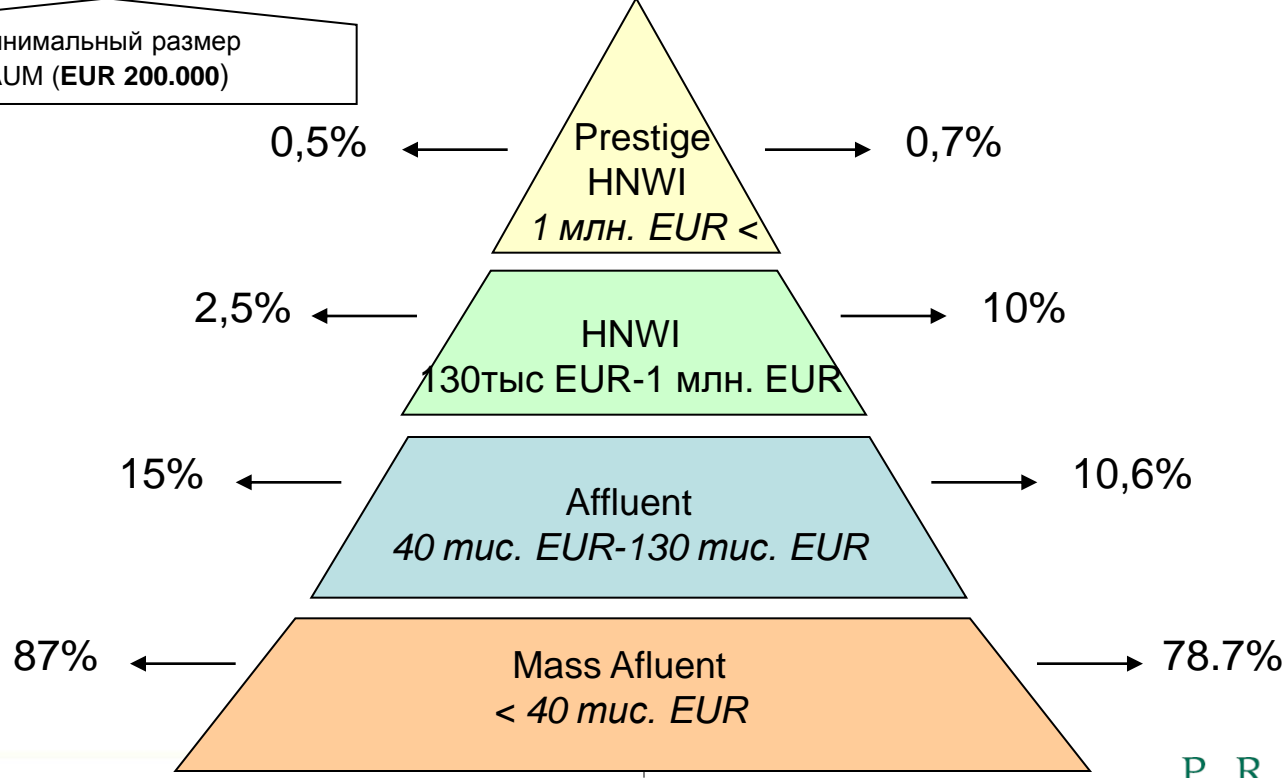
нимальный размер
AUM (**EUR 200.000**)

0,5%

Prestige
HNWI
*1 млн. EUR <*

0,7%

2,5%

HNWI
130тыс EUR-1 млн. EUR

10%

15%

Affluent
*40 тиc. EUR-130 тиc. EUR*

10,6%

87%

Mass Afluent
*< 40 тиc. EUR*

78.7%

P R